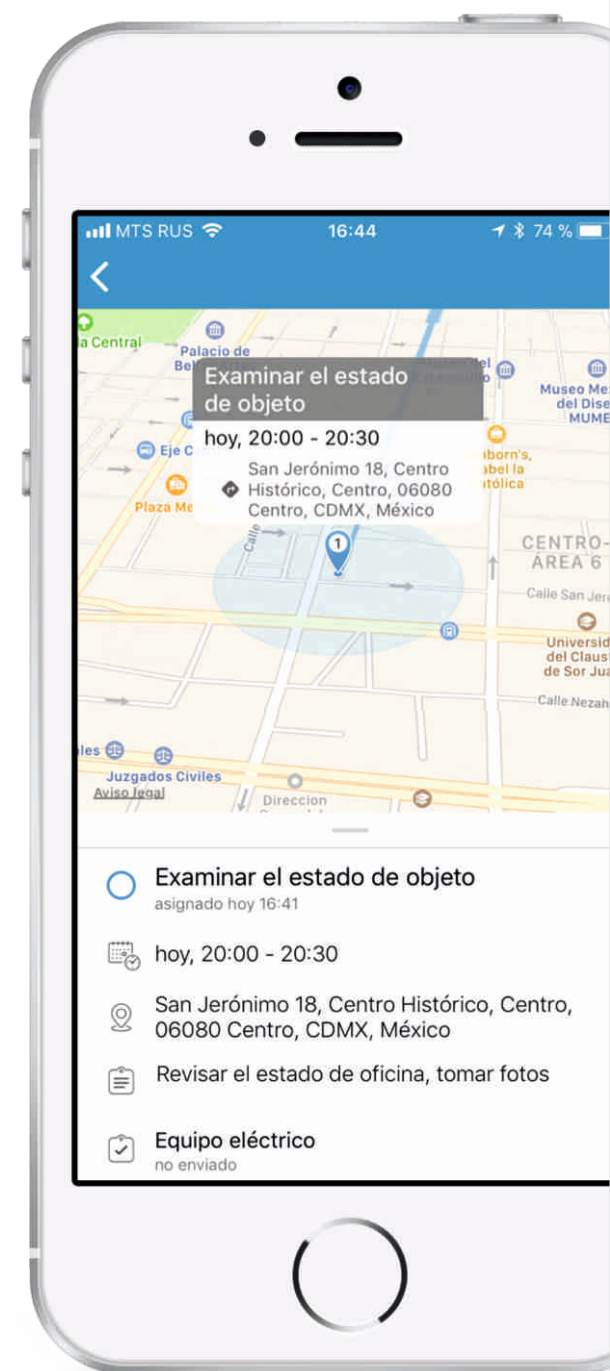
MTS RUS 16:44 74 %

a Central
Palacio de Be
Examinar el estado de objeto
hoy, 20:00 - 20:30
San Jerónimo 18, Centro Histórico, Centro, 06080 Centro, CDMX, México
Eje C
Plaza Me
born's, abel la atólica
Museo Me del Dise MUME
CENTRO-ÁREA 6
Calle San Jer
Universid del Claus de Sor Ju
Calle Nezah
Calle
1
les
Juzgados Civiles
Aviso legal
Direccion

Examinar el estado de objeto
asignado hoy 16:41

hoy, 20:00 - 20:30

San Jerónimo 18, Centro Histórico, Centro, 06080 Centro, CDMX, México

Revisar el estado de oficina, tomar fotos

Equipo eléctrico
no enviado